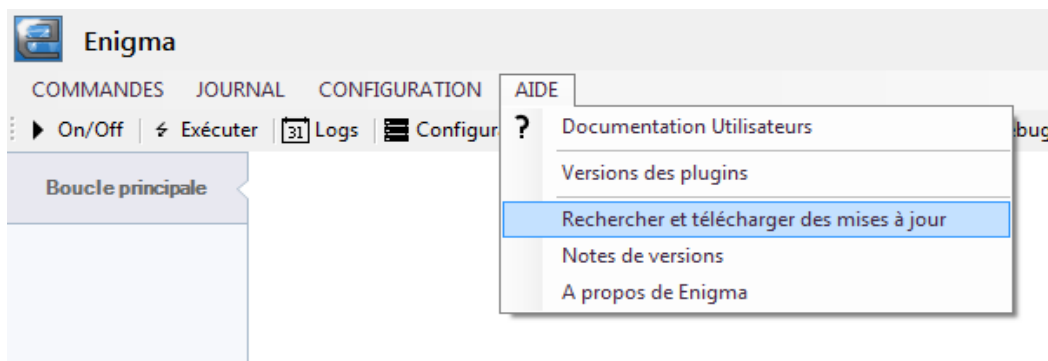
Enigma

COMMANDES JOURNAL CONFIGURATION AIDE

On/Off | Exécuter | 31 Logs | Configur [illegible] ebug

Boucle principale

? Documentation Utilisateurs

Versions des plugins

Rechercher et télécharger des mises à jour

Notes de versions

A propos de Enigma